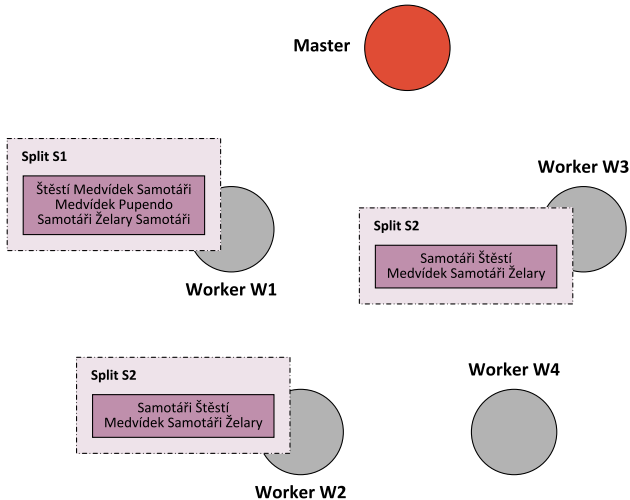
Master

Split S1

Štěstí Medvídek Samotáři Medvídek Pupendo Samotáři Želary Samotáři

Worker W1

Worker W3

Split S2

Samotáři Štěstí Medvídek Samotáři Želary

Split S2

Samotáři Štěstí Medvídek Samotáři Želary

Worker W4

Worker W2